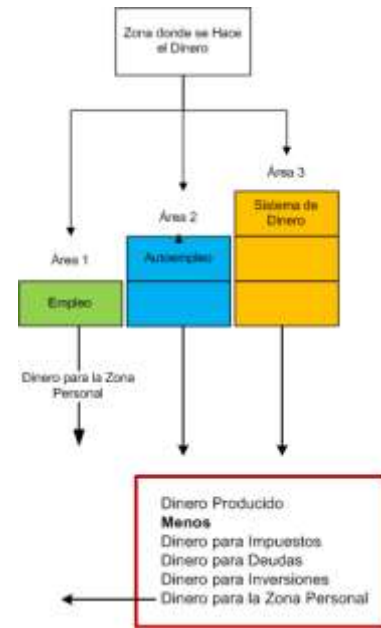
Zona donde se Hace el Dinero

Área 3

Área 2

Área 1

Sistema de Dinero

Autoempleo

Empleo

Dinero para la Zona Personal

Dinero Producido
**Menos**
Dinero para Impuestos
Dinero para Deudas
Dinero para Inversiones
Dinero para la Zona Personal